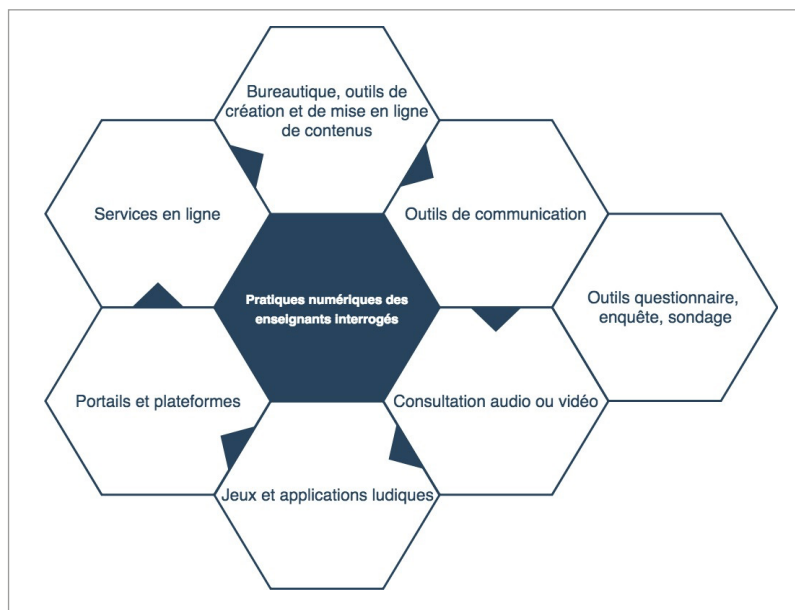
Bureautique, outils de création et de mise en ligne de contenus

Services en ligne

Outils de communication

Pratiques numériques des enseignants interrogés

Outils questionnaire, enquête, sondage

Portails et plateformes

Consultation audio ou vidéo

Jeux et applications ludiques